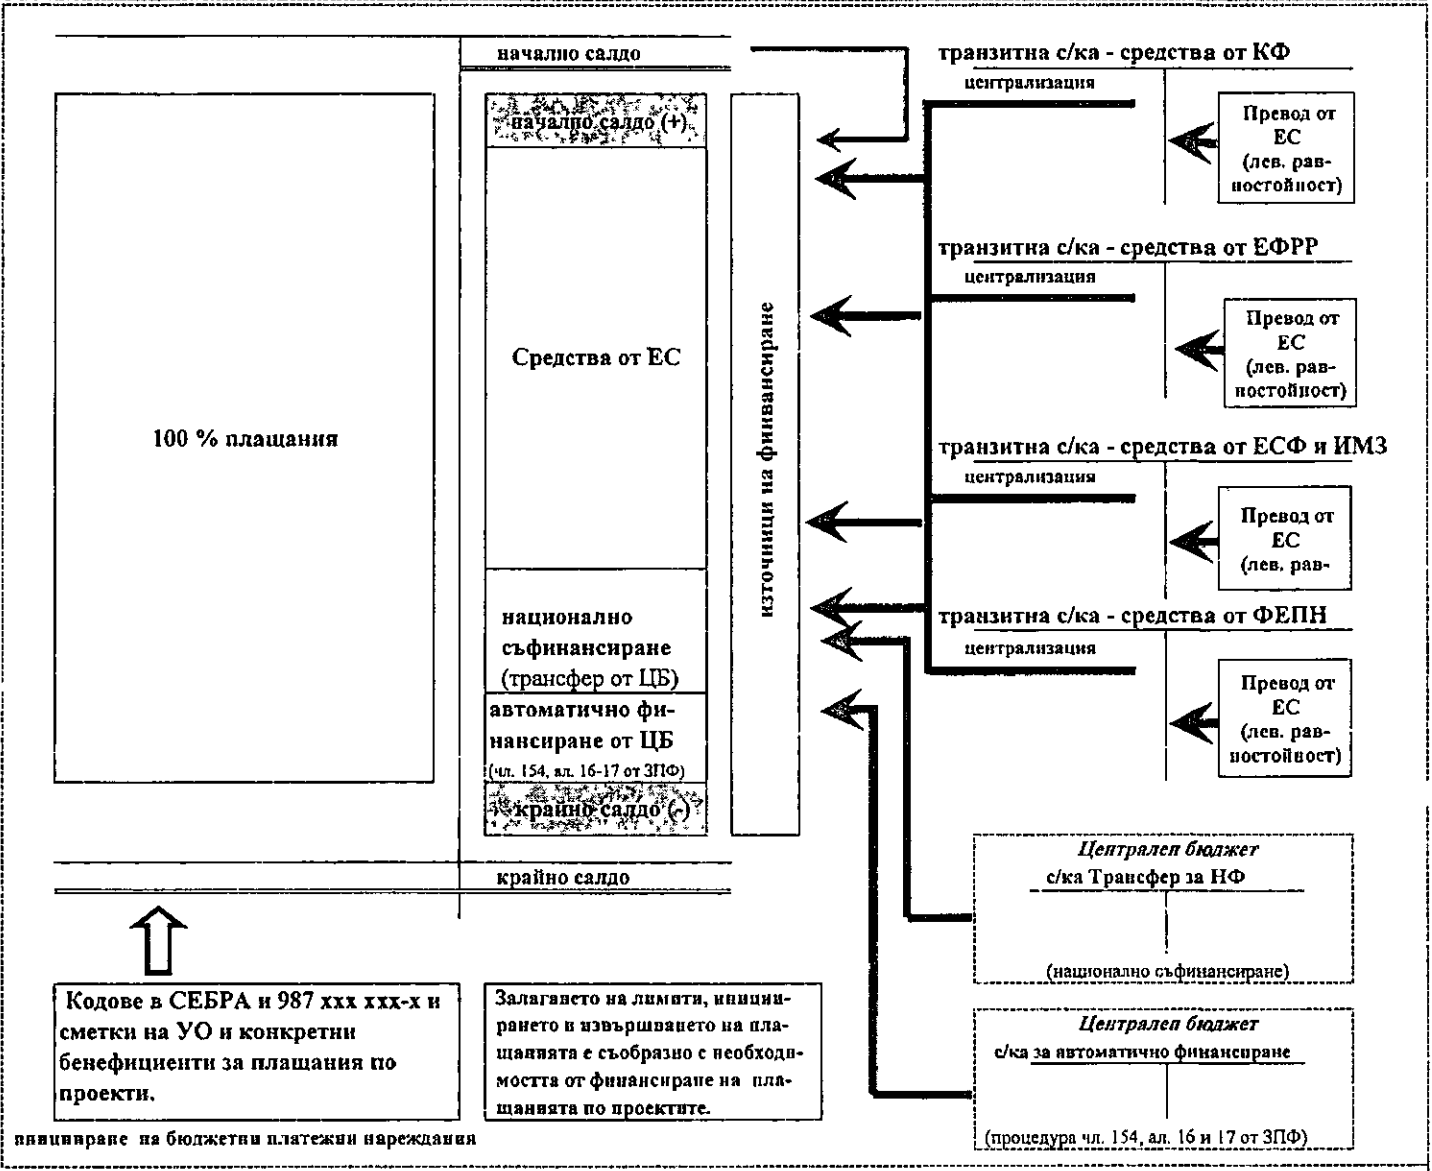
начално салдо

100 % плащания

начално салдо (+)

Средства от ЕС

национално съфинансиране (трансфер от ЦБ)

автоматично финансиране от ЦБ (чл. 154, ал. 16-17 от ЗПФ)

крайно салдо (-)

източници на финансиране

крайно салдо

транзитна с/ка - средства от КФ

централизация

Превод от ЕС (лев. равностойност)

транзитна с/ка - средства от ЕФРР

централизация

Превод от ЕС (лев. равностойност)

транзитна с/ка - средства от ЕСФ и ИМЗ

централизация

Превод от ЕС (лев. рав-

транзитна с/ка - средства от ФЕПН

централизация

Превод от ЕС (лев. равностойност)

Централен бюджет
с/ка Трансфер за НФ

(национално съфинансиране)

Централен бюджет
с/ка за автоматично финансиране

(процедура чл. 154, ал. 16 и 17 от ЗПФ)

Кодове в СЕБРА и 987 ххх ххх-х и сметки на УО и конкретни бенефициенти за плащания по проекти.

Залагането на лимити, инициирането и извършването на плащанията е съобразно с необходимостта от финансиране на плащанията по проектите.

иницииране на бюджетни платежни нареждания